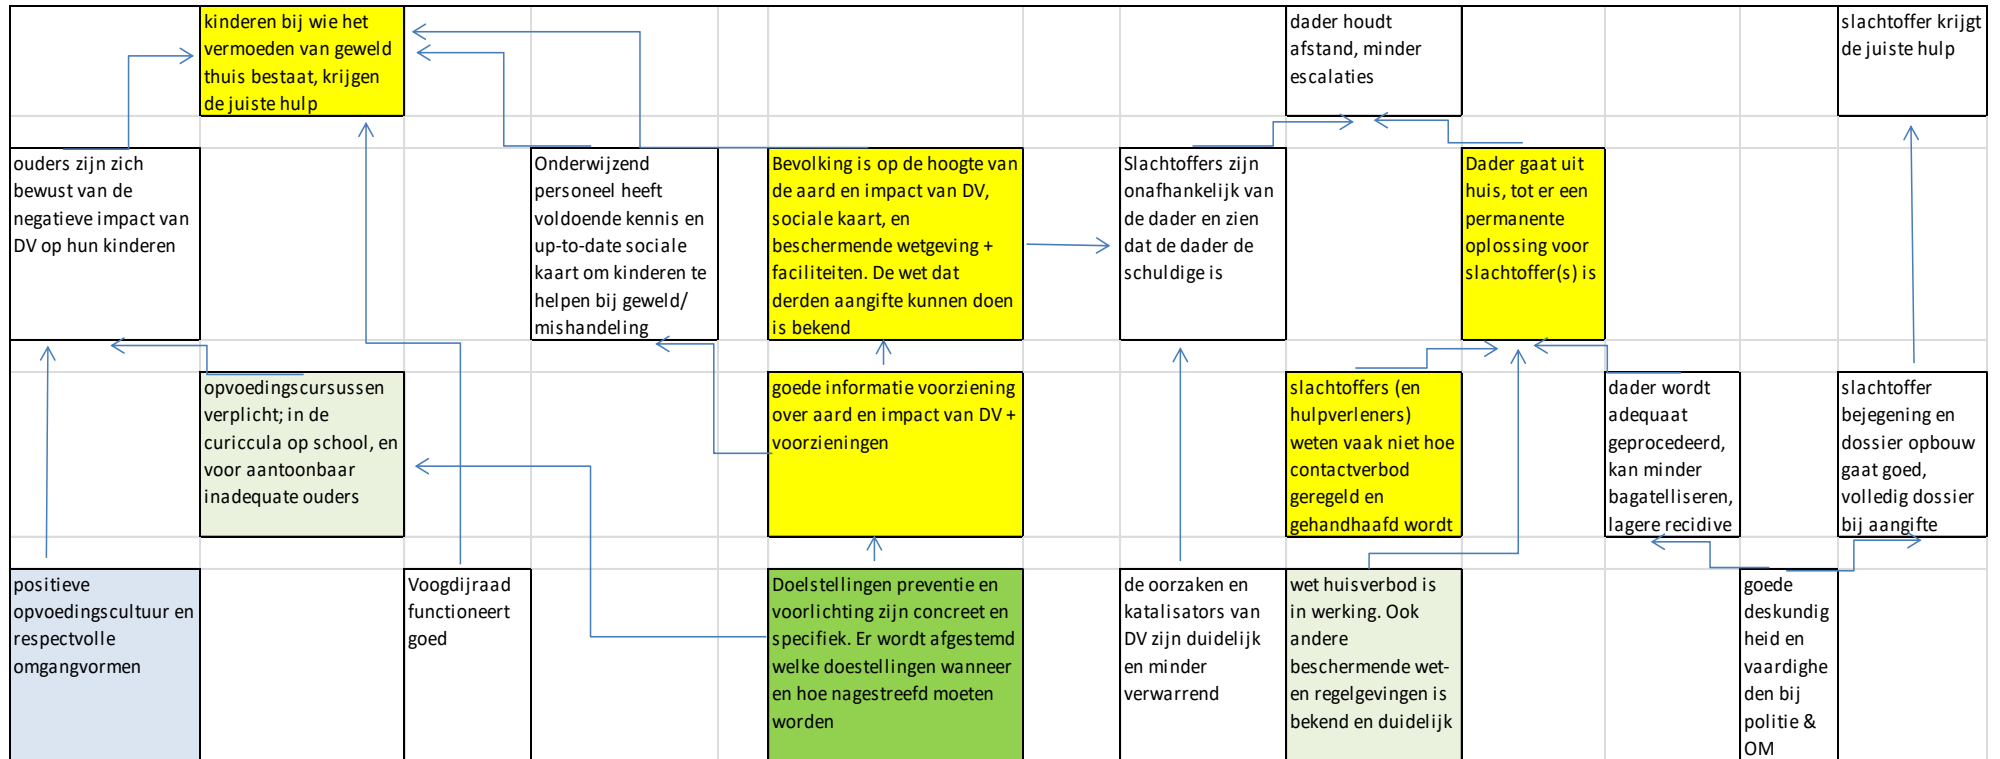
kinderen bij wie het vermoeden van geweld thuis bestaat, krijgen de juiste hulp

dader houdt afstand, minder escalaties

slachtoffer krijgt de juiste hulp

ouders zijn zich bewust van de negatieve impact van DV op hun kinderen

Onderwijzend personeel heeft voldoende kennis en up-to-date sociale kaart om kinderen te helpen bij geweld/ mishandeling

Bevolking is op de hoogte van de aard en impact van DV, sociale kaart, en beschermende wetgeving + faciliteiten. De wet dat derden aangifte kunnen doen is bekend

Slachtoffers zijn onafhankelijk van de dader en zien dat de dader de schuldige is

Dader gaat uit huis, tot er een permanente oplossing voor slachtoffer(s) is

opvoedingscursussen verplicht; in de curiccula op school, en voor aantoonbaar inadequate ouders

goede informatie voorziening over aard en impact van DV + voorzieningen

slachtoffers (en hulpverleners) weten vaak niet hoe contactverbod geregeld en gehandhaafd wordt

dader wordt adequaat geprocedeerd, kan minder bagatelliseren, lagere recidive

slachtoffer bejegening en dossier opbouw gaat goed, volledig dossier bij aangifte

positieve opvoedingscultuur en respectvolle omgangvormen

Voogdijraad functioneert goed

Doelstellingen preventie en voorlichting zijn concreet en specifiek. Er wordt afgestemd welke doestellingen wanneer en hoe nagestreefd moeten worden

de oorzaken en katalisators van DV zijn duidelijk en minder verwarrend

wet huisverbod is in werking. Ook andere beschermende wet- en regelgevingen is bekend en duidelijk

goede deskundigheid en vaardigheden bij politie & OM